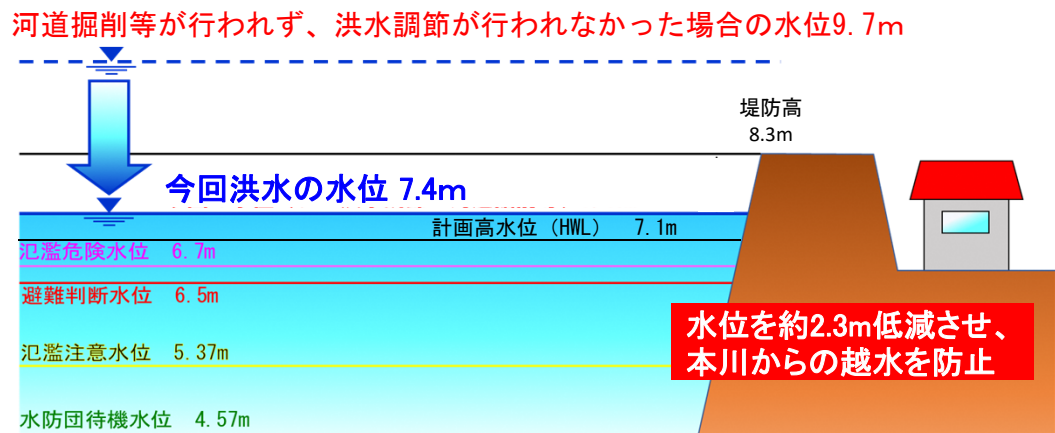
河道掘削等が行われず、洪水調節が行われなかった場合の水位9.7m

堤防高
8.3m

今回洪水の水位 7.4m

計画高水位（HWL） 7.1m

氾濫危険水位 6.7m

避難判断水位 6.5m

水位を約2.3m低減させ、
本川からの越水を防止

氾濫注意水位 5.37m

水防団待機水位 4.57m